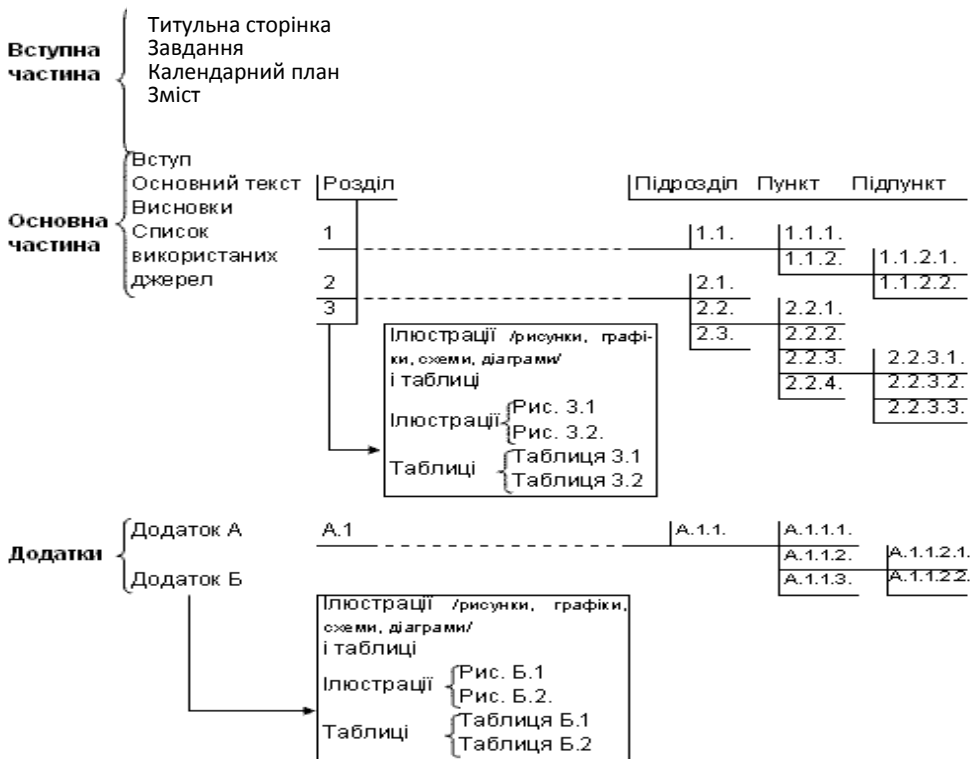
Вступна частина

Титульна сторінка
Завдання
Календарний план
Зміст

Основна частина

Вступ
Основний текст
Висновки
Список використаних джерел

Розділ
1
2
3

Підрозділ Пункт Підпункт

1.1.
1.1.1.
1.1.2.
1.1.2.1.
1.1.2.2.
2.1.
2.2.
2.3.
2.2.1.
2.2.2.
2.2.3.
2.2.4.
2.2.3.1.
2.2.3.2.
2.2.3.3.

Ілюстрації /рисунки, графіки, схеми, діаграми/ і таблиці
Ілюстрації Рис. 3.1
Рис. 3.2.
Таблиці Таблиця 3.1
Таблиця 3.2

Додатки

Додаток А
Додаток Б

А.1
А.1.1.
А.1.1.1.
А.1.1.2.
А.1.1.3.
А.1.1.2.1.
А.1.1.2.2.

Ілюстрації /рисунки, графіки, схеми, діаграми/ і таблиці
Ілюстрації Рис. Б.1
Рис. Б.2.
Таблиці Таблиця Б.1
Таблиця Б.2